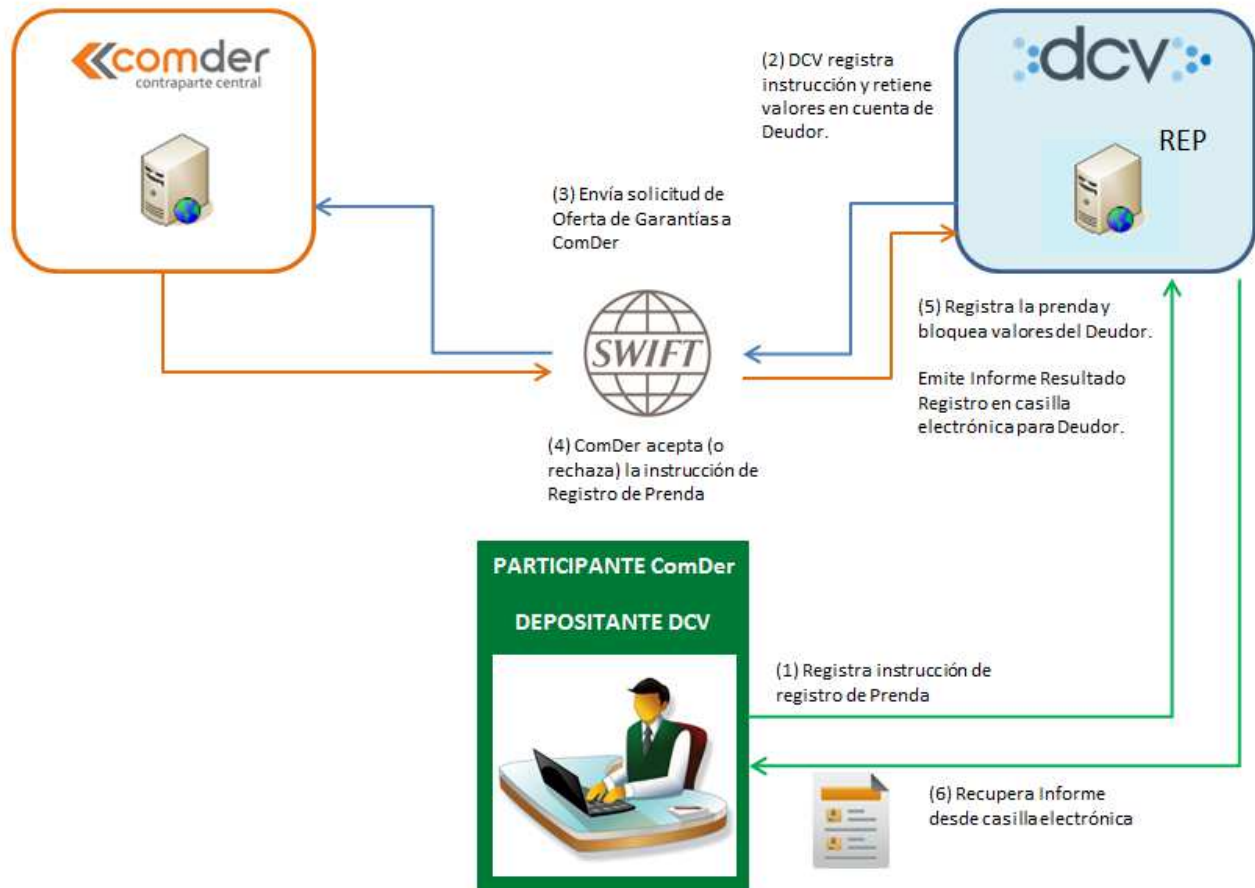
comder
contraparte central

(2) DCV registra instrucción y retiene valores en cuenta de Deudor.

dcv

REP

(3) Envía solicitud de Oferta de Garantías a ComDer

SWIFT

(5) Registra la prenda y bloquea valores del Deudor.

Emite Informe Resultado Registro en casilla electrónica para Deudor.

(4) ComDer acepta (o rechaza) la instrucción de Registro de Prenda

PARTICIPANTE ComDer

DEPOSITANTE DCV

(1) Registra instrucción de registro de Prenda

(6) Recupera Informe desde casilla electrónica